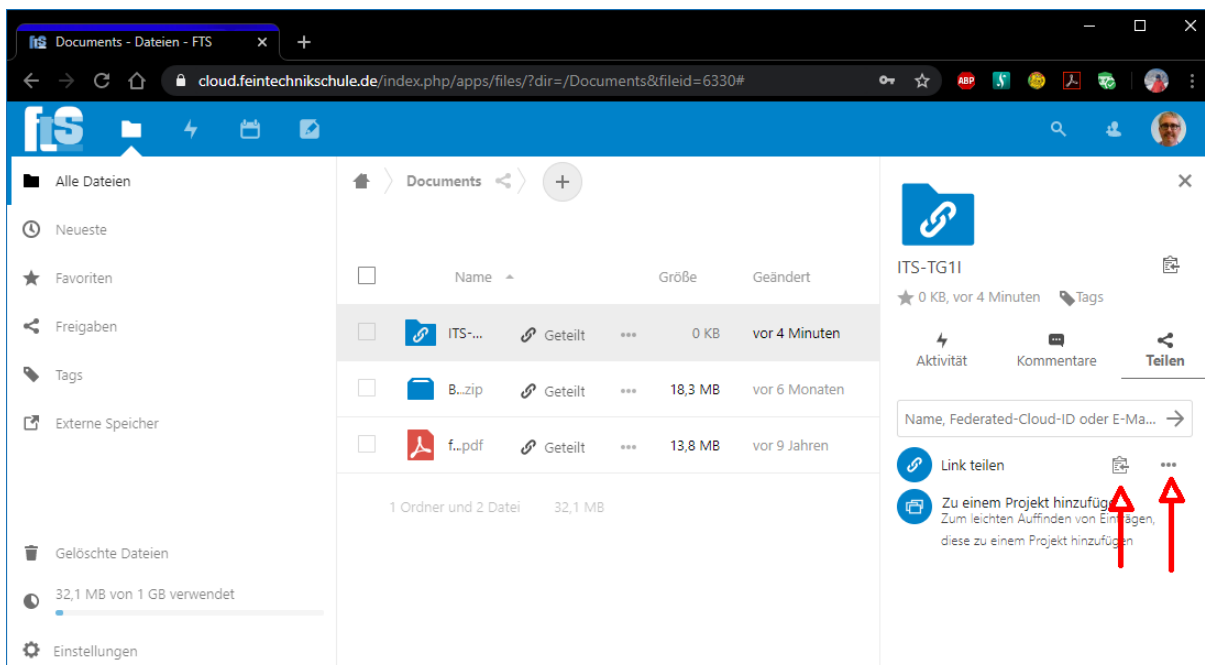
Documents - Dateien - FTS ×

cloud.feintechnikschule.de/index.php/apps/files/?dir=/Documents&fileid=6330#

fts

Alle Dateien
Neueste
Favoriten
Freigaben
Tags
Externe Speicher

Gelöschte Dateien
32,1 MB von 1 GB verwendet
Einstellungen

Documents

| | Name | | | Größe | Geändert |
|---|---|---|---|---|---|
| | ITS-... | Geteilt | ... | 0 KB | vor 4 Minuten |
| | B...zip | Geteilt | ... | 18,3 MB | vor 6 Monaten |
| | f...pdf | Geteilt | ... | 13,8 MB | vor 9 Jahren |

1 Ordner und 2 Datei 32,1 MB

ITS-TG1I
0 KB, vor 4 Minuten Tags

Aktivität Kommentare Teilen

Name, Federated-Cloud-ID oder E-Ma...

Link teilen

Zu einem Projekt hinzufügen
Zum leichten Auffinden von Einträgen, diese zu einem Projekt hinzufügen